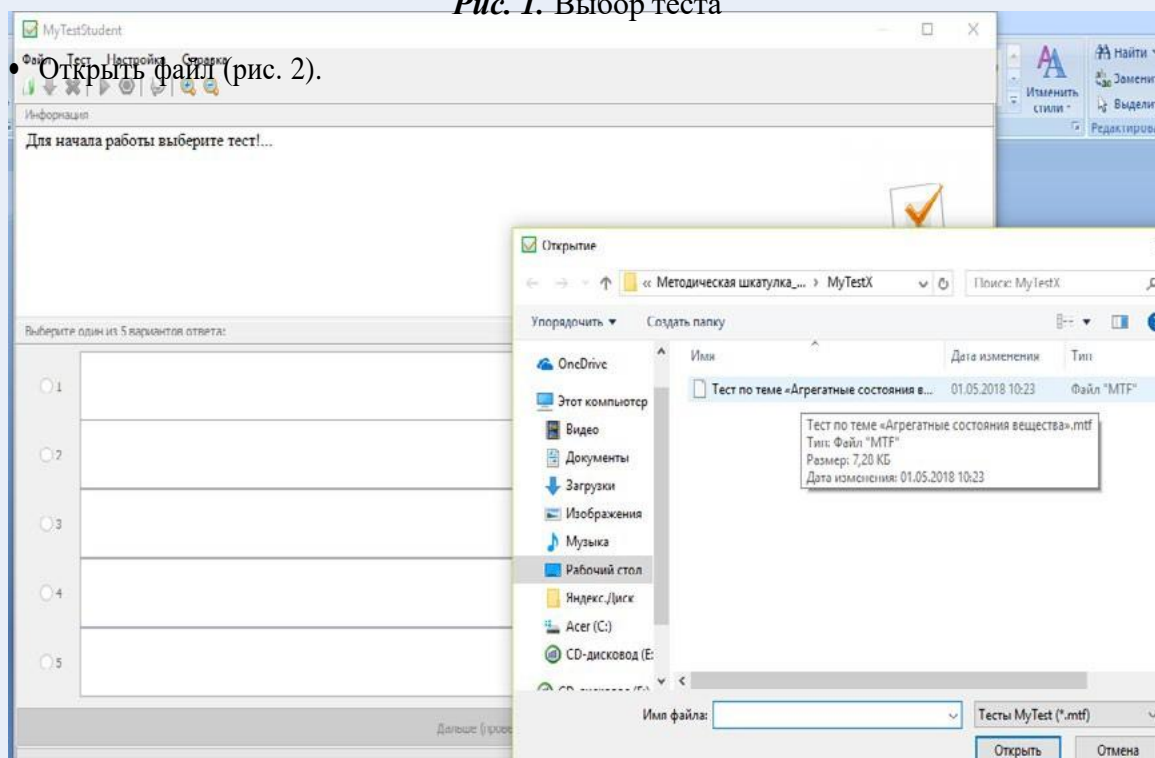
*Рис. 1.* Выбор теста

MyTestStudent

Файл Тест Настройка Справка

• Открыть файл (рис. 2).

Изменить стили

Найти

Заменить

Выделить

Редактирование

Информация

Для начала работы выберите тест!...

Выберите один из 5 вариантов ответа:

1

2

3

4

5

Дальше (проверить)

Открытие

« Методическая шкатулка_... › MyTestX

Поиск: MyTestX

Упорядочить ▾ Создать папку

| Имя | Дата изменения | Тип |
|---|---|---|
| Тест по теме «Агрегатные состояния в... | 01.05.2018 10:23 | Файл "MTF" |

Тест по теме «Агрегатные состояния вещества».mtf
Тип: Файл "MTF"
Размер: 7,20 КБ
Дата изменения: 01.05.2018 10:23

OneDrive

Этот компьютер

Видео

Документы

Загрузки

Изображения

Музыка

Рабочий стол

Яндекс.Диск

Acer (C:)

CD-дисковод (E:

Имя файла:

Тесты MyTest (*.mtf)

Открыть

Отмена